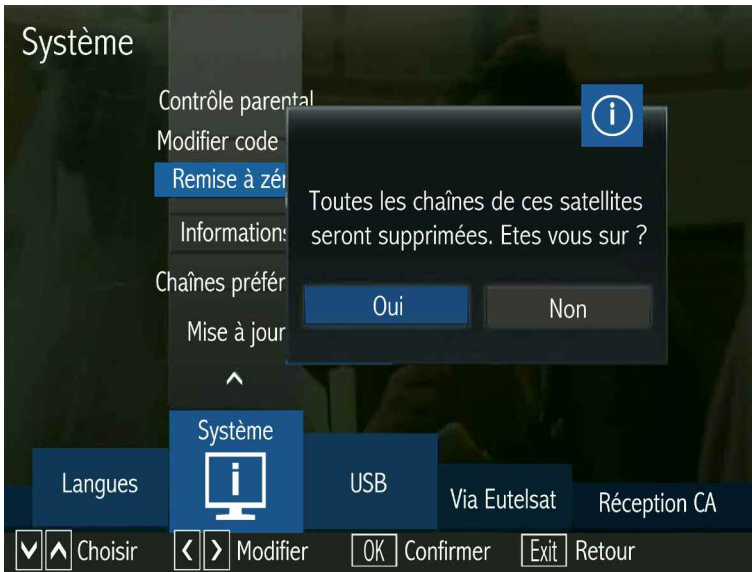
Système

Contrôle parental
Modifier code
Remise à zér
Informations
Chaînes préfér
Mise à jour

Toutes les chaînes de ces satellites seront supprimées. Etes vous sur ?

Oui
Non

Système
Langues
USB
Via Eutelsat
Réception CA

Choisir
Modifier
OK Confirmer
Exit Retour